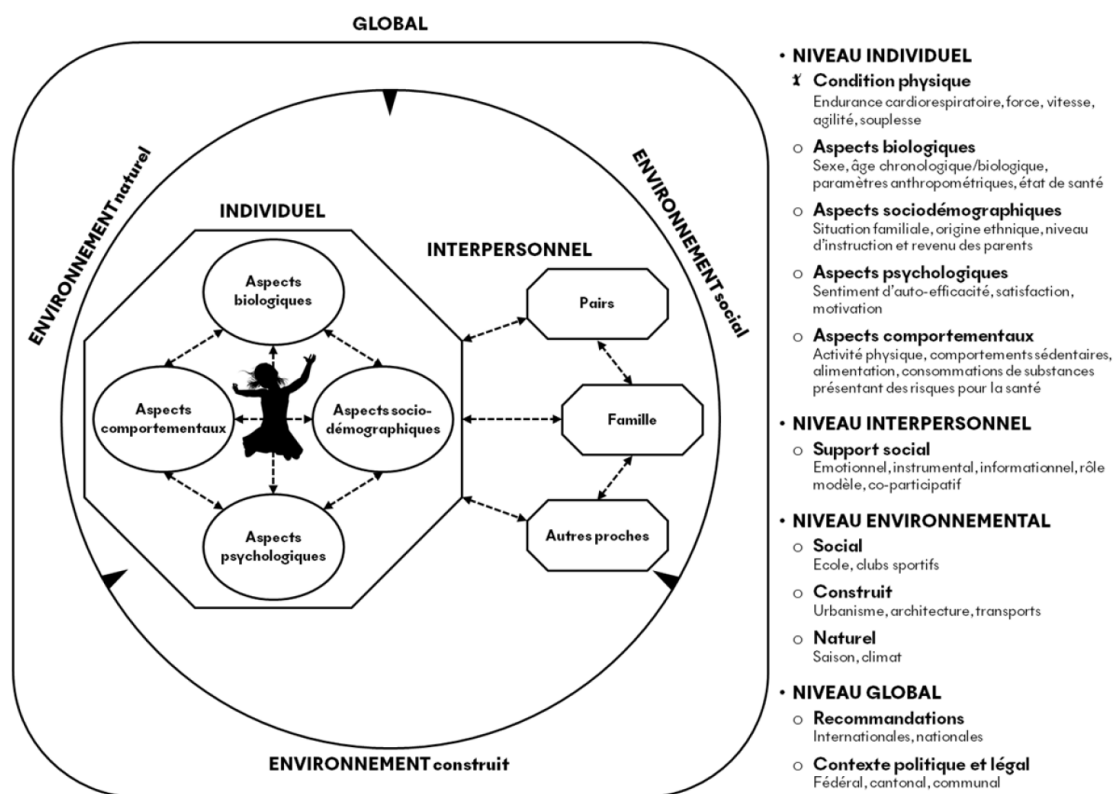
GLOBAL

ENVIRONNEMENT naturel

ENVIRONNEMENT social

ENVIRONNEMENT construit

INDIVIDUEL

Aspects biologiques

Aspects comportementaux

Aspects socio-démographiques

Aspects psychologiques

INTERPERSONNEL

Pairs

Famille

Autres proches

• NIVEAU INDIVIDUEL
Condition physique
Endurance cardiorespiratoire, force, vitesse, agilité, souplesse
○ Aspects biologiques
Sexe, âge chronologique/biologique, paramètres anthropométriques, état de santé
○ Aspects sociodémographiques
Situation familiale, origine ethnique, niveau d'instruction et revenu des parents
○ Aspects psychologiques
Sentiment d'auto-efficacité, satisfaction, motivation
○ Aspects comportementaux
Activité physique, comportements sédentaires, alimentation, consommations de substances présentant des risques pour la santé

• NIVEAU INTERPERSONNEL
○ Support social
Emotionnel, instrumental, informationnel, rôle modèle, co-participatif

• NIVEAU ENVIRONNEMENTAL
○ Social
Ecole, clubs sportifs
○ Construit
Urbanisme, architecture, transports
○ Naturel
Saison, climat

• NIVEAU GLOBAL
○ Recommandations
Internationales, nationales
○ Contexte politique et légal
Fédéral, cantonal, communal